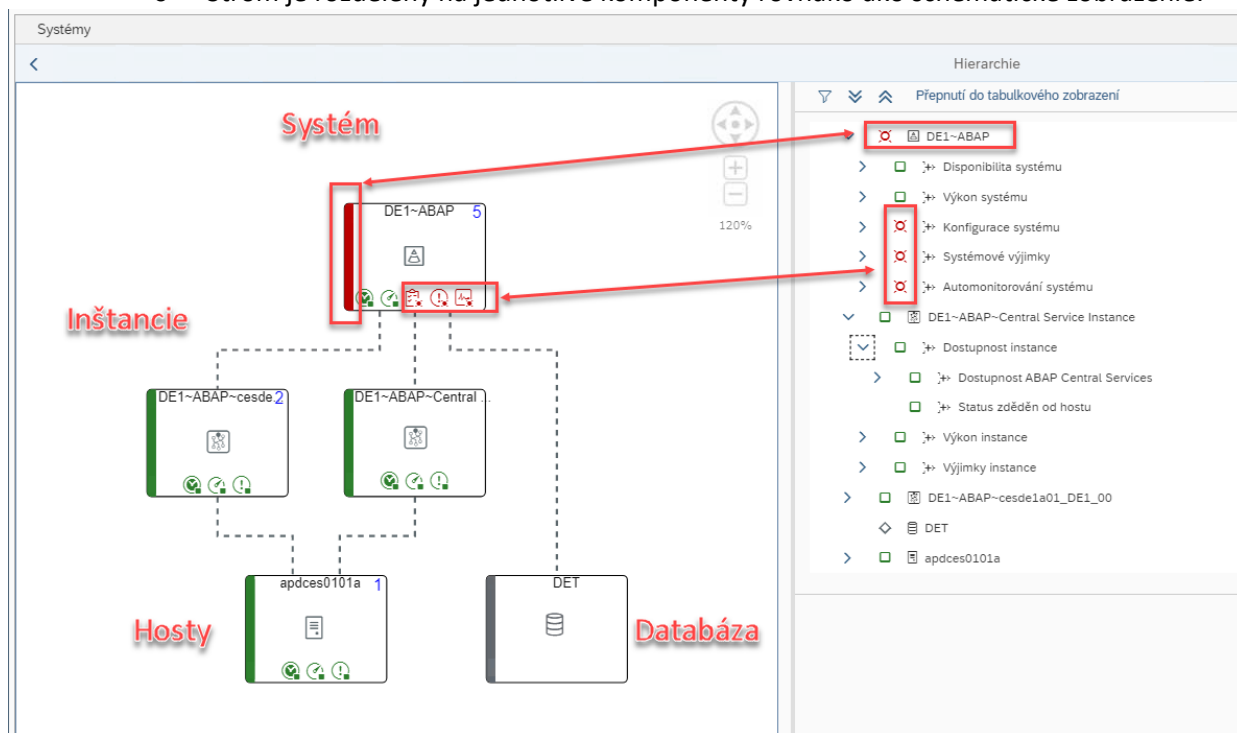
Systémy

Hierarchie

Přepnutí do tabulkového zobrazení

Systém

DE1~ABAP 5

120%

Inštancie

DE1~ABAP~cesde 2

DE1~ABAP~Central ...

apdces0101a 1

DET

Hosty

Databáza

DE1~ABAP

Disponibilita systému

Výkon systému

Konfigurace systému

Systémové výjimky

Automonitorování systému

DE1~ABAP~Central Service Instance

Dostupnost instance

Dostupnost ABAP Central Services

Status zděděn od hostu

Výkon instance

Výjimky instance

DE1~ABAP~cesde1a01_DE1_00

DET

apdces0101a